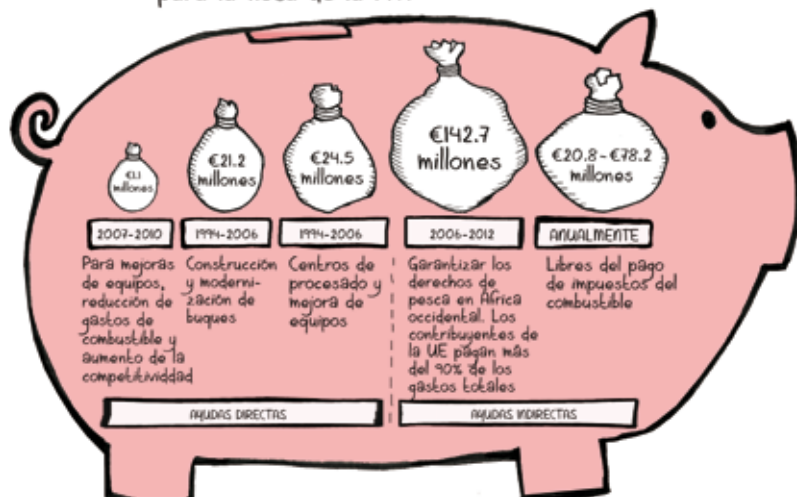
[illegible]

€1.1 millones

€21.2 millones

€24.5 millones

€142.7 millones

€20.8 - €78.2 millones

2007-2010

1994-2006

1994-2006

2006-2012

ANUALMENTE

Para mejoras de equipos, reducción de gastos de combustible y aumento de la competitividad

Construcción y modernización de buques

Centros de procesado y mejora de equipos

Garantizar los derechos de pesca en África occidental. Los contribuyentes de la UE pagan más del 90% de los gastos totales

Libres del pago de impuestos del combustible

AYUDAS DIRECTAS

AYUDAS INDIRECTAS